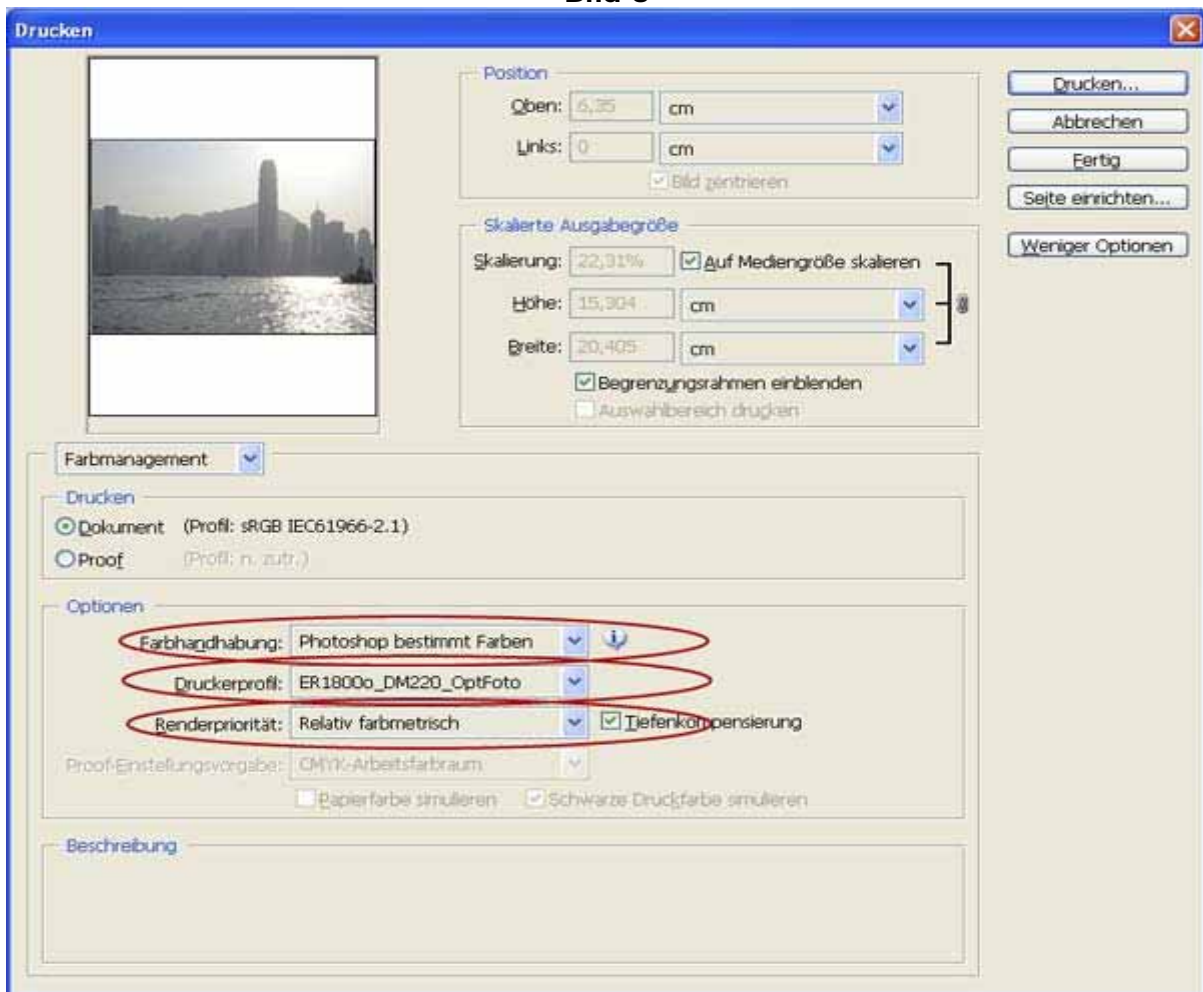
Bild 3

Drucken

Position
Oben: 6,35 cm
Links: 0 cm
Bild zentrieren

Skalierte Ausgabegröße
Skalierung: 22,31% Auf Mediengröße skalieren
Höhe: 15,304 cm
Breite: 20,405 cm
Begrenzungsrahmen einblenden
Auswahlbereich drucken

Drucken...
Abbrechen
Fertig
Seite einrichten...
Weniger Optionen

Farbmanagement

Drucken
Dokument (Profil: sRGB IEC61966-2.1)
Proof (Profil: n. zutr.)

Optionen
Farbhandhabung: Photoshop bestimmt Farben
Druckerprofil: ER1800o_DM220_OptFoto
Renderpriorität: Relativ farbmetrisch Tiefenkompensierung
Proof-Einstellungsvorgabe: CMYK-Arbeitsfarbraum
Papierfarbe simulieren Schwarze Druckfarbe simulieren

Beschreibung